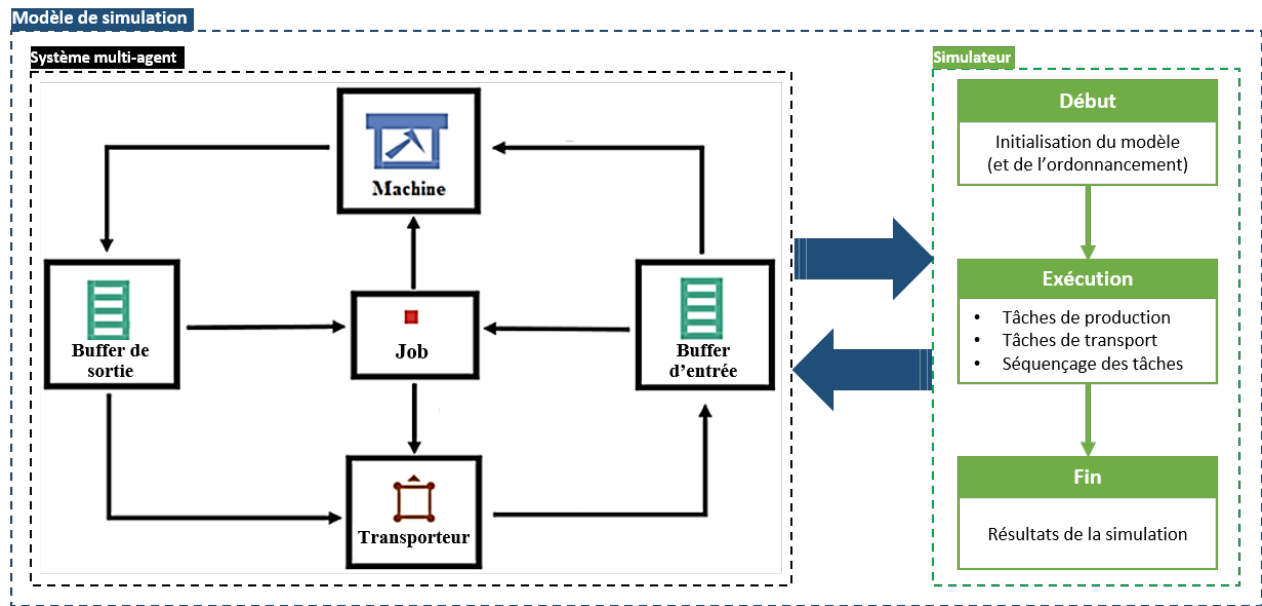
Modèle de simulation

Système multi-agent

Machine

Buffer de sortie

Job

Buffer d'entrée

Transporteur

Simulateur

Début

Initialisation du modèle (et de l'ordonnancement)

Exécution

- Tâches de production
- Tâches de transport
- Séquençage des tâches

Fin

Résultats de la simulation